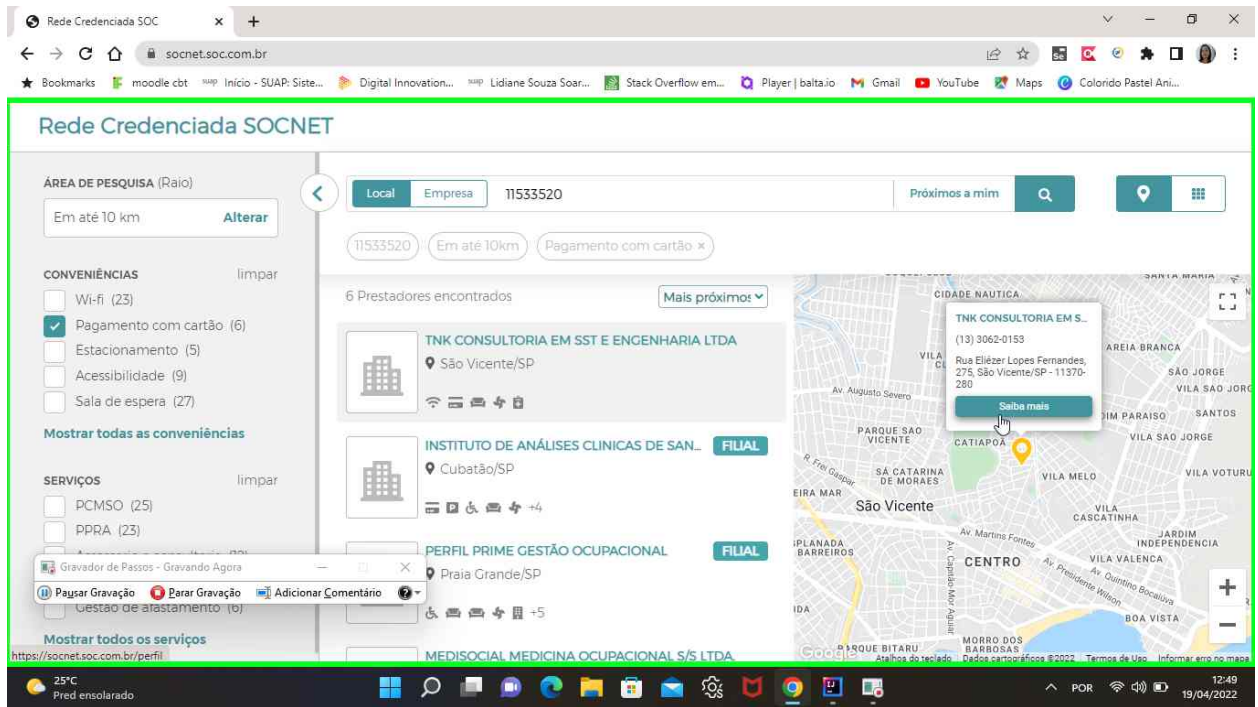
Rede Credenciada SOC

socnet.soc.com.br

Bookmarks moodle cbt Início - SUAP: Siste... Digital Innovation... Lidiane Souza Soar... Stack Overflow em... Player | balta.io Gmail YouTube Maps Colorido Pastel Ani...

Rede Credenciada SOCNET

ÁREA DE PESQUISA (Raio)
Em até 10 km Alterar

CONVENIÊNCIAS limpar
Wi-fi (23)
Pagamento com cartão (6)
Estacionamento (5)
Acessibilidade (9)
Sala de espera (27)
Mostrar todas as conveniências

SERVIÇOS limpar
PCMSO (25)
PPRA (23)
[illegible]
Gestão de afastamento (6)
Mostrar todos os serviços

Gravador de Passos - Gravando Agora
Pausar Gravação Parar Gravação Adicionar Comentário

Local Empresa 11533520 Próximos a mim

11533520 Em até 10km Pagamento com cartão ×

6 Prestadores encontrados Mais próximos

TNK CONSULTORIA EM SST E ENGENHARIA LTDA
São Vicente/SP

INSTITUTO DE ANÁLISES CLINICAS DE SAN... FILIAL
Cubatão/SP
+4

PERFIL PRIME GESTÃO OCUPACIONAL FILIAL
Praia Grande/SP
+5

MEDISOCIAL MEDICINA OCUPACIONAL S/S LTDA

TNK CONSULTORIA EM S...
(13) 3062-0153
Rua Eliézer Lopes Fernandes, 275, São Vicente/SP - 11370-280
Saiba mais

CIDADE NAUTICA SANTA MARIA AREIA BRANCA SÃO JORGE VILA SAO JORGE Av. Augusto Severo PARQUE SAO VICENTE CATIAPOÃ JIM PARAISO SANTOS VILA SAO JORGE SÁ CATARINA DE MORAES VILA MELO VILA VOTURU EIRA MAR São Vicente VILA CASCATINHA JARDIM INDEPENDENCIA Av. Martins Fontes PLANADA BARREIROS CENTRO VILA VALENCA Av. Presidente Wilson Av. Quintino Bocaiuva BOA VISTA IDA MORRO DOS BARBOSAS PARQUE BITARU Google Atalhos do teclado Dados cartográficos ©2022 Termos de Uso Informar erro no mapa

https://socnet.soc.com.br/perfil

25°C Pred ensolarado
POR 12:49 19/04/2022